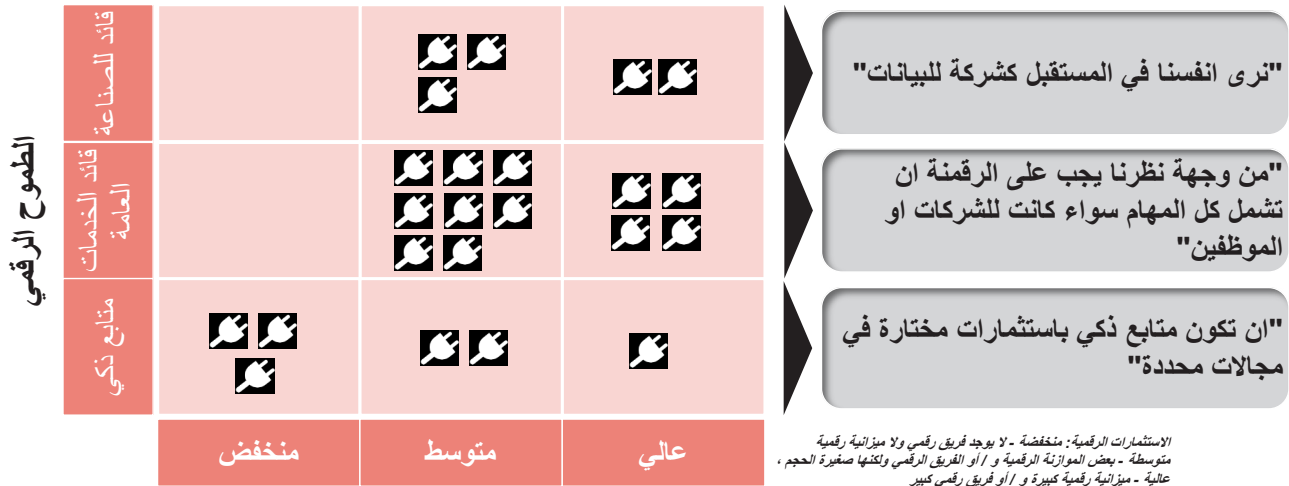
الطموح الرقمي

قائد الصناعة

قائد الخدمات العامة

متابع ذكي

منخفض

متوسط

عالي

"نرى انفسنا في المستقبل كشركة للبيانات"

"من وجهة نظرنا يجب على الرقمنة ان تشمل كل المهام سواء كانت للشركات او الموظفين"

"ان تكون متابع ذكي باستثمارات مختارة في مجالات محددة"

الاستثمارات الرقمية: منخفضة - لا يوجد فريق رقمي ولا ميزانية رقمية
متوسطة - بعض الموازنة الرقمية و / أو الفريق الرقمي ولكنها صغيرة الحجم ،
عالية - ميزانية رقمية كبيرة و / أو فريق رقمي كبير